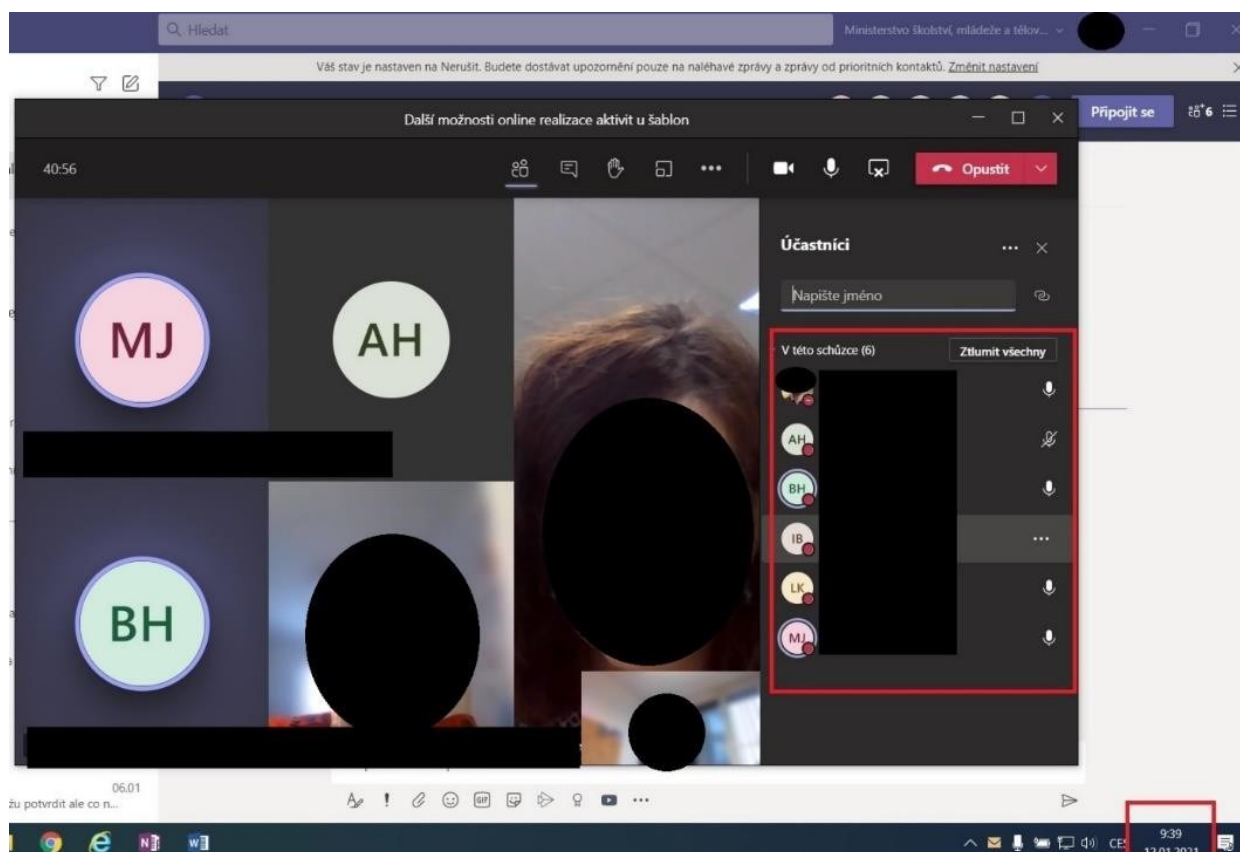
Hledat

Ministerstvo školství, mládeže a tělov...

Váš stav je nastaven na Nerušit. Budete dostávat upozornění pouze na naléhavé zprávy a zprávy od prioritních kontaktů. Změnit nastavení

Další možnosti online realizace aktivit u šablon

Připojit se

6

40:56

Opustit

MJ

AH

BH

Účastníci

Napište jméno

V této schůzce (6)

Ztlumit všechny

AH

BH

IB

LK

MJ

06.01

žu potvrdit ale co n...

CES

9:39

12.01.2021